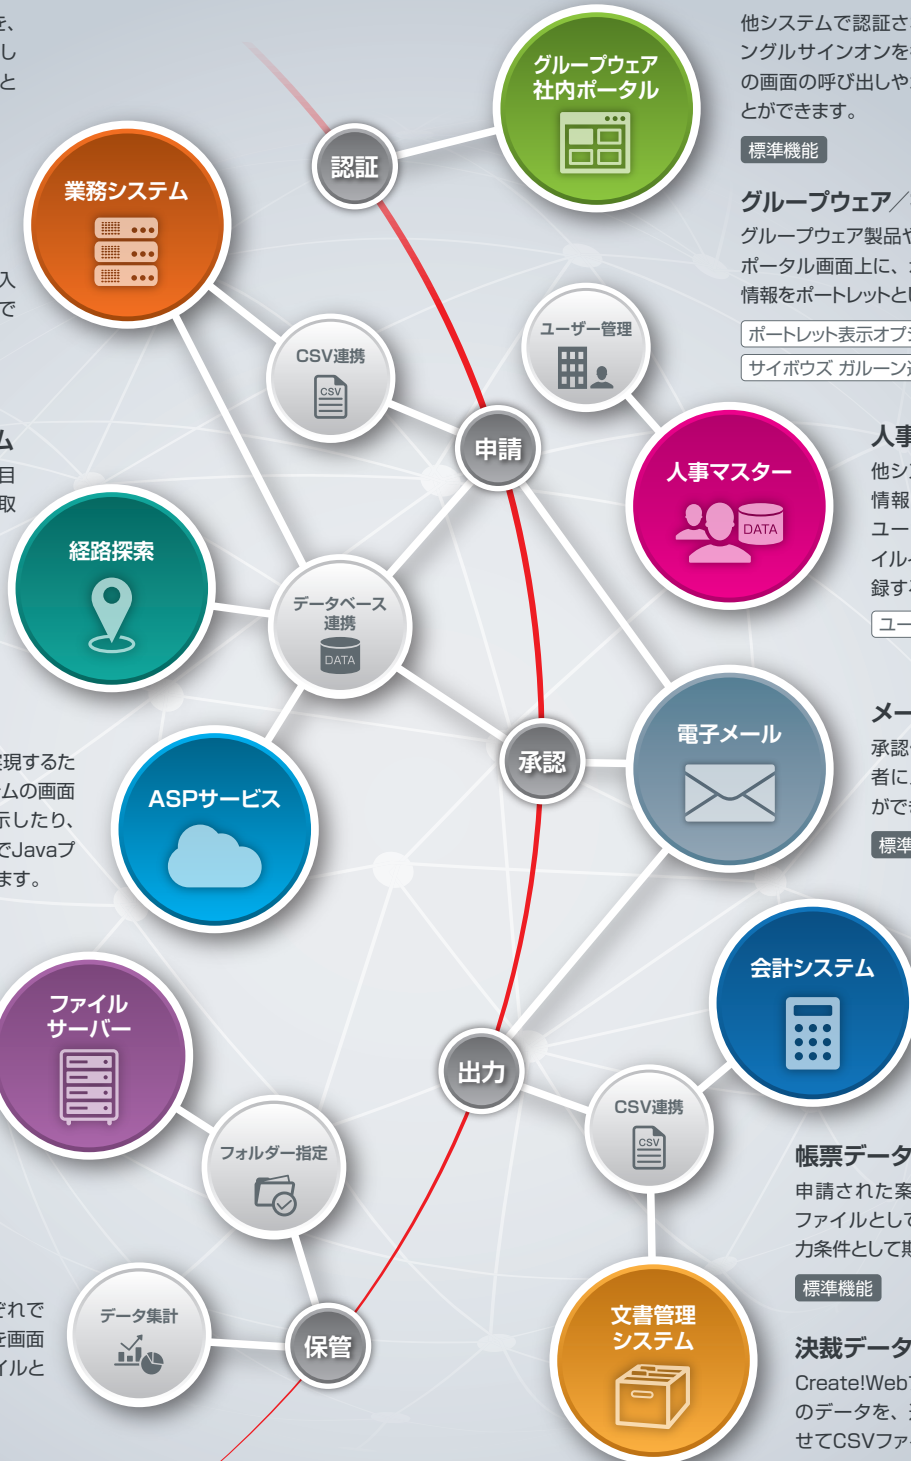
を、
し
と

入
で

ム
目
取

実現するた
ムの画面
示したり、
でJavaプ
ます。

ぞれで
を画面
イルと

業務システム

認証

グループウェア
社内ポータル

CSV連携

CSV

ユーザー管理

申請

人事マスター

DATA

経路探索

データベース
連携

DATA

承認

電子メール

ASPサービス

会計システム

ファイル
サーバー

出力

CSV連携

CSV

フォルダー指定

データ集計

保管

文書管理
システム

他システムで認証さ
ングルサインオンを
の画面の呼び出しや
とができます。

標準機能

グループウェア／
グループウェア製品や
ポータル画面上に、
情報をポートレットと

ポートレット表示オプ
サイボウズ ガルーン

人事
他シ
情報
ユー
イル
録す

ユー

メー
承認
者に
がで

標準

帳票データ
申請された案
ファイルとして
力条件として期

標準機能

決裁データ
Create!Web
のデータを、
せてCSVファ